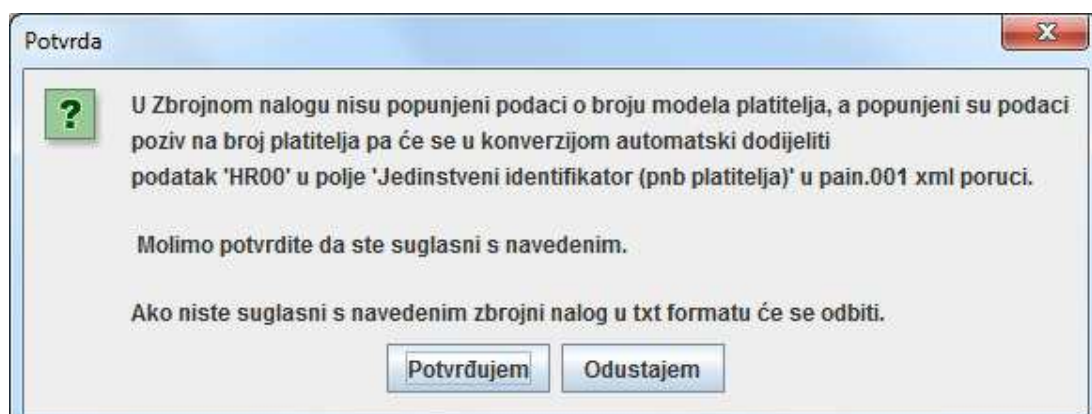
Potvrda

?

U Zbrojnom nalogu nisu popunjeni podaci o broju modela platitelja, a popunjeni su podaci poziv na broj platitelja pa će se u konverzijom automatski dodijeliti podatak 'HR00' u polje 'Jedinstveni identifikator (pnb platitelja)' u pain.001 xml poruci.

Molimo potvrdite da ste suglasni s navedenim.

Ako niste suglasni s navedenim zbrojni nalog u txt formatu će se odbiti.

Potvrđujem Odustajem